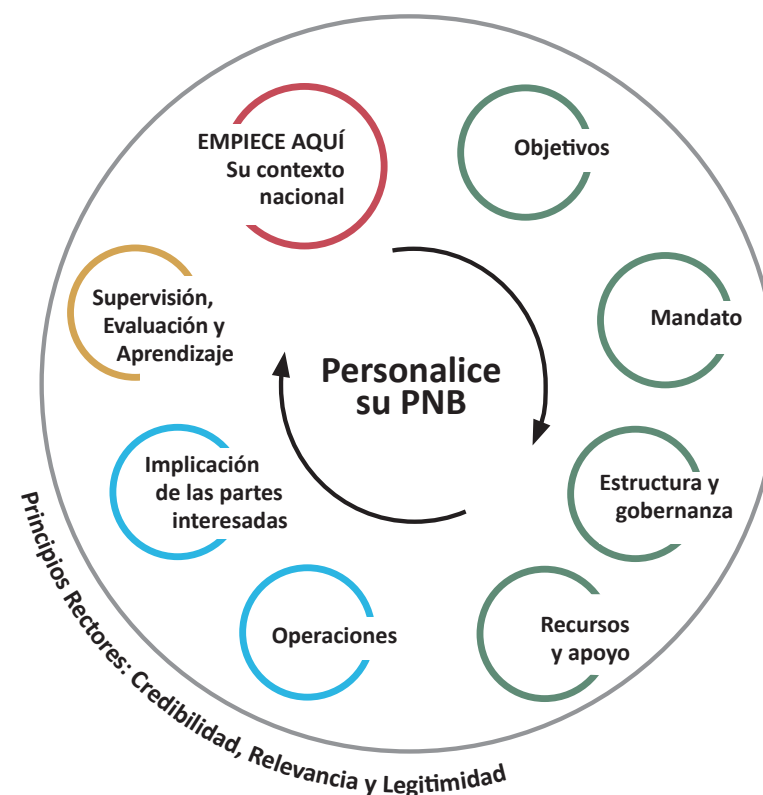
EMPIECE AQUÍ
Su contexto nacional

Objetivos

Mandato

Estructura y gobernanza

Recursos y apoyo

Operaciones

Implicación de las partes interesadas

Supervisión, Evaluación y Aprendizaje

Personalice su PNB

Principios Rectores: Credibilidad, Relevancia y Legitimidad